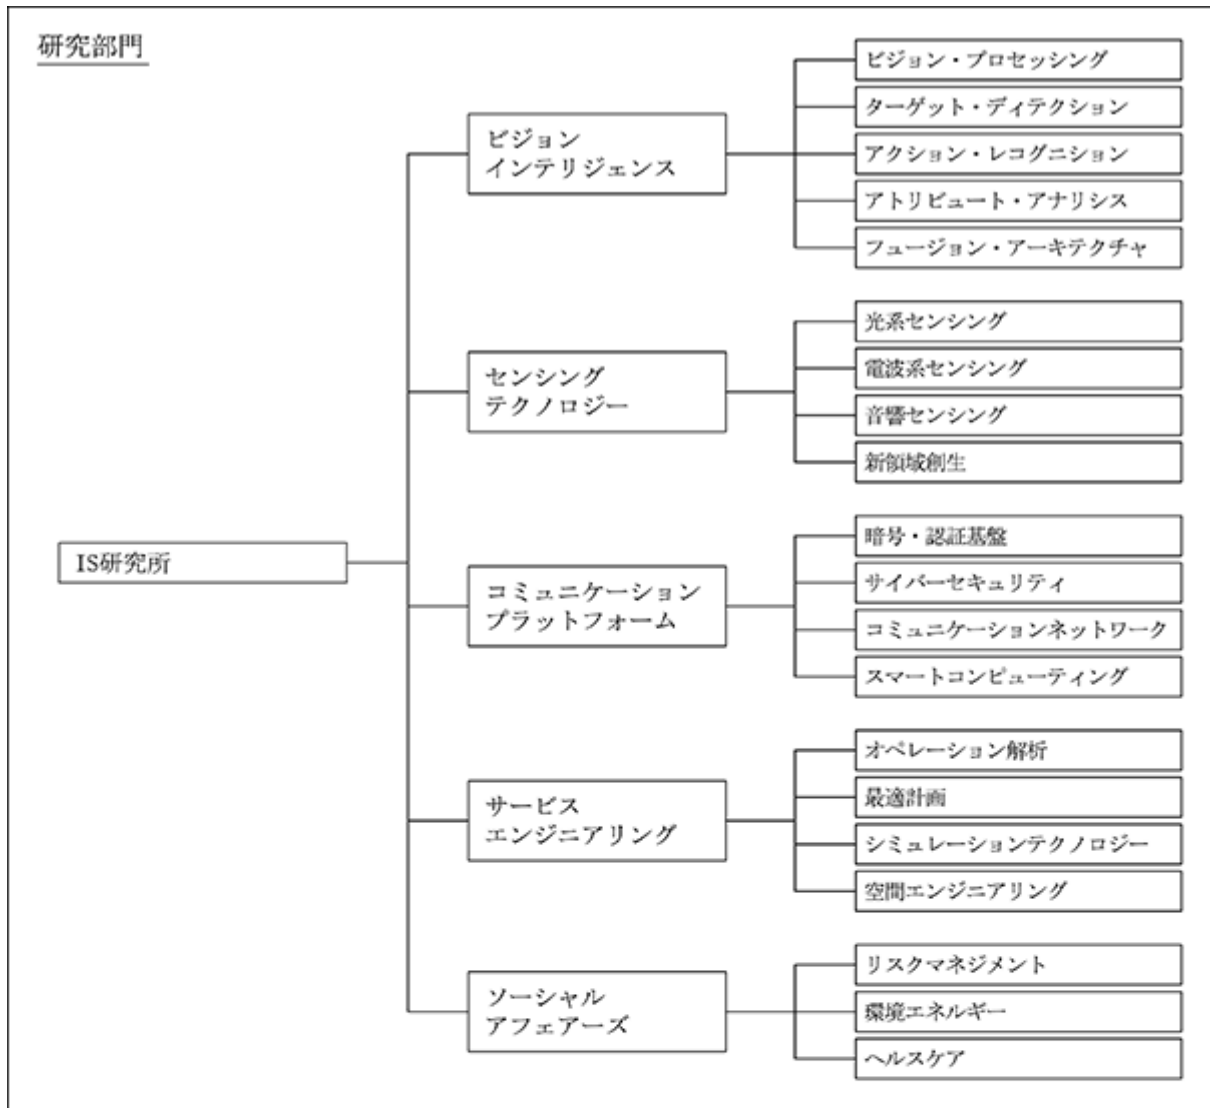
研究部門

IS研究所

ビジョン
インテリジェンス

ビジョン・プロセッシング
ターゲット・ディテクション
アクション・レコグニション
アトリビュート・アナリシス
フュージョン・アーキテクチャ

センシング
テクノロジー

光系センシング
電波系センシング
音響センシング
新領域創生

コミュニケーション
プラットフォーム

暗号・認証基盤
サイバーセキュリティ
コミュニケーションネットワーク
スマートコンピューティング

サービス
エンジニアリング

オペレーション解析
最適計画
シミュレーションテクノロジー
空間エンジニアリング

ソーシャル
アフェアーズ

リスクマネジメント
環境エネルギー
ヘルスケア